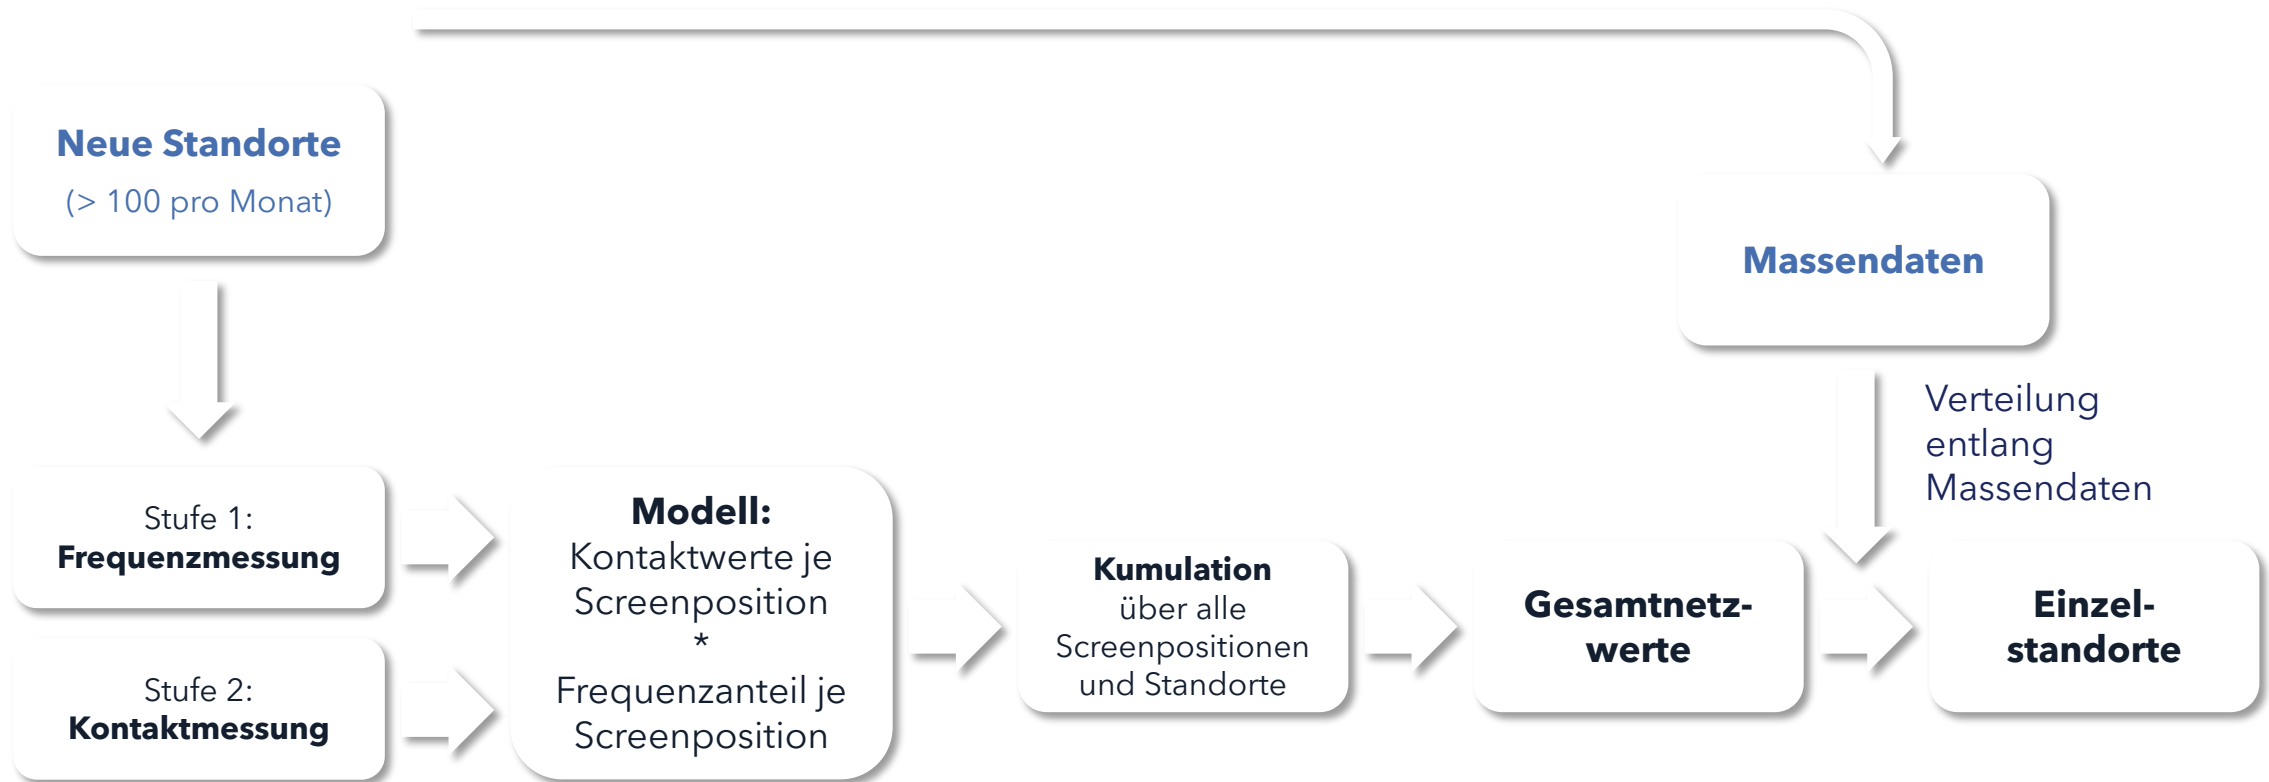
Neue Standorte
(> 100 pro Monat)

Massendaten

Verteilung entlang Massendaten

Stufe 1:
Frequenzmessung

Stufe 2:
Kontaktmessung

Modell:
Kontaktwerte je Screenposition
*
Frequenzanteil je Screenposition

Kumulation
über alle Screenpositionen und Standorte

Gesamtnetzwerte

Einzelstandorte